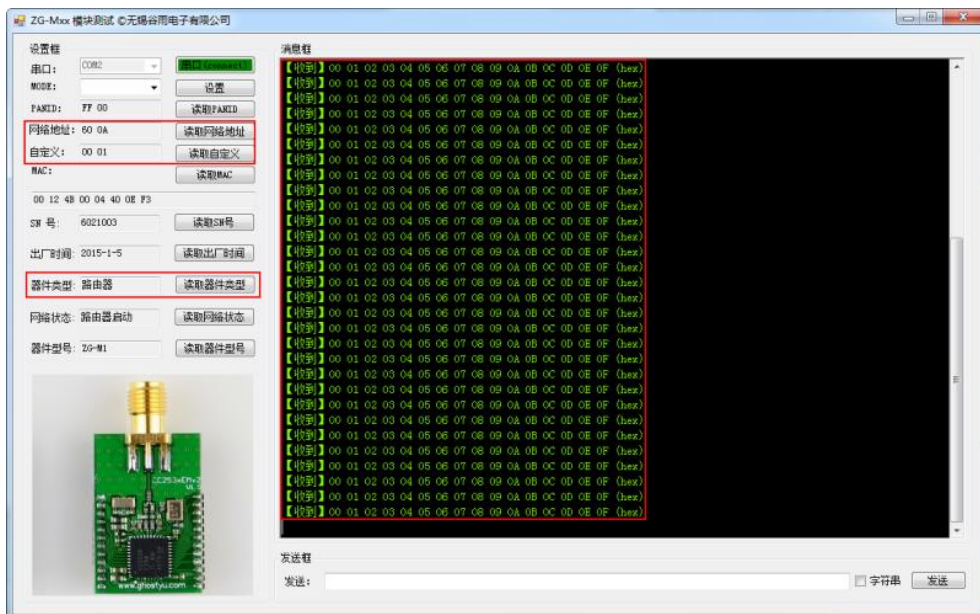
ZG-Mxx 模块测试 ©无锡谷雨电子有限公司

设置框

串口: COM2

MODE:

PANID: FF 00

网络地址: 60 0A

自定义: 00 01

MAC:

00 12 4B 00 04 40 0E F3

SN 号: 6021003

出厂时间: 2015-1-5

器件类型: 路由器

网络状态: 路由器启动

器件型号: ZG-M1

串口 (connect)

设置

读取PANID

读取网络地址

读取自定义

读取MAC

读取SN号

读取出厂时间

读取器件类型

读取网络状态

读取器件型号

CC2530EM V2

www.ghostyu.com

消息框

【收到】00 01 02 03 04 05 06 07 08 09 0A 0B 0C 0D 0E 0F (hex)
【收到】00 01 02 03 04 05 06 07 08 09 0A 0B 0C 0D 0E 0F (hex)
【收到】00 01 02 03 04 05 06 07 08 09 0A 0B 0C 0D 0E 0F (hex)
【收到】00 01 02 03 04 05 06 07 08 09 0A 0B 0C 0D 0E 0F (hex)
【收到】00 01 02 03 04 05 06 07 08 09 0A 0B 0C 0D 0E 0F (hex)
【收到】00 01 02 03 04 05 06 07 08 09 0A 0B 0C 0D 0E 0F (hex)
【收到】00 01 02 03 04 05 06 07 08 09 0A 0B 0C 0D 0E 0F (hex)
【收到】00 01 02 03 04 05 06 07 08 09 0A 0B 0C 0D 0E 0F (hex)
【收到】00 01 02 03 04 05 06 07 08 09 0A 0B 0C 0D 0E 0F (hex)
【收到】00 01 02 03 04 05 06 07 08 09 0A 0B 0C 0D 0E 0F (hex)
【收到】00 01 02 03 04 05 06 07 08 09 0A 0B 0C 0D 0E 0F (hex)
【收到】00 01 02 03 04 05 06 07 08 09 0A 0B 0C 0D 0E 0F (hex)
【收到】00 01 02 03 04 05 06 07 08 09 0A 0B 0C 0D 0E 0F (hex)
【收到】00 01 02 03 04 05 06 07 08 09 0A 0B 0C 0D 0E 0F (hex)
【收到】00 01 02 03 04 05 06 07 08 09 0A 0B 0C 0D 0E 0F (hex)
【收到】00 01 02 03 04 05 06 07 08 09 0A 0B 0C 0D 0E 0F (hex)
【收到】00 01 02 03 04 05 06 07 08 09 0A 0B 0C 0D 0E 0F (hex)
【收到】00 01 02 03 04 05 06 07 08 09 0A 0B 0C 0D 0E 0F (hex)
【收到】00 01 02 03 04 05 06 07 08 09 0A 0B 0C 0D 0E 0F (hex)
【收到】00 01 02 03 04 05 06 07 08 09 0A 0B 0C 0D 0E 0F (hex)
【收到】00 01 02 03 04 05 06 07 08 09 0A 0B 0C 0D 0E 0F (hex)
【收到】00 01 02 03 04 05 06 07 08 09 0A 0B 0C 0D 0E 0F (hex)
【收到】00 01 02 03 04 05 06 07 08 09 0A 0B 0C 0D 0E 0F (hex)
【收到】00 01 02 03 04 05 06 07 08 09 0A 0B 0C 0D 0E 0F (hex)
【收到】00 01 02 03 04 05 06 07 08 09 0A 0B 0C 0D 0E 0F (hex)
【收到】00 01 02 03 04 05 06 07 08 09 0A 0B 0C 0D 0E 0F (hex)
【收到】00 01 02 03 04 05 06 07 08 09 0A 0B 0C 0D 0E 0F (hex)
【收到】00 01 02 03 04 05 06 07 08 09 0A 0B 0C 0D 0E 0F (hex)
【收到】00 01 02 03 04 05 06 07 08 09 0A 0B 0C 0D 0E 0F (hex)
【收到】00 01 02 03 04 05 06 07 08 09 0A 0B 0C 0D 0E 0F (hex)
【收到】00 01 02 03 04 05 06 07 08 09 0A 0B 0C 0D 0E 0F (hex)

发送框

发送:

字符串

发送